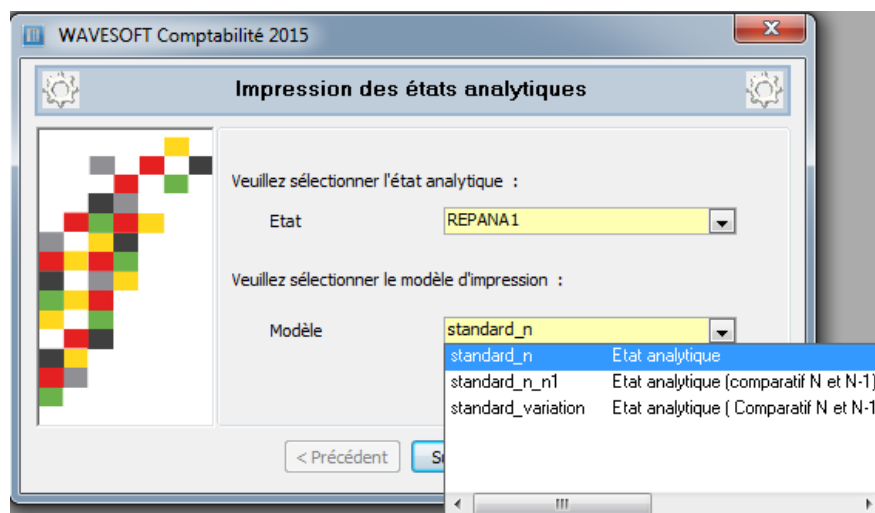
WAVESOFT Comptabilité 2015

Impression des états analytiques

Veuillez sélectionner l'état analytique :

Etat REPANA1

Veuillez sélectionner le modèle d'impression :

Modèle standard_n

| | |
|---|---|
| standard_n | Etat analytique |
| standard_n_n1 | Etat analytique (comparatif N et N-1) |
| standard_variation | Etat analytique ( Comparatif N et N-1 |

< Précédent

S